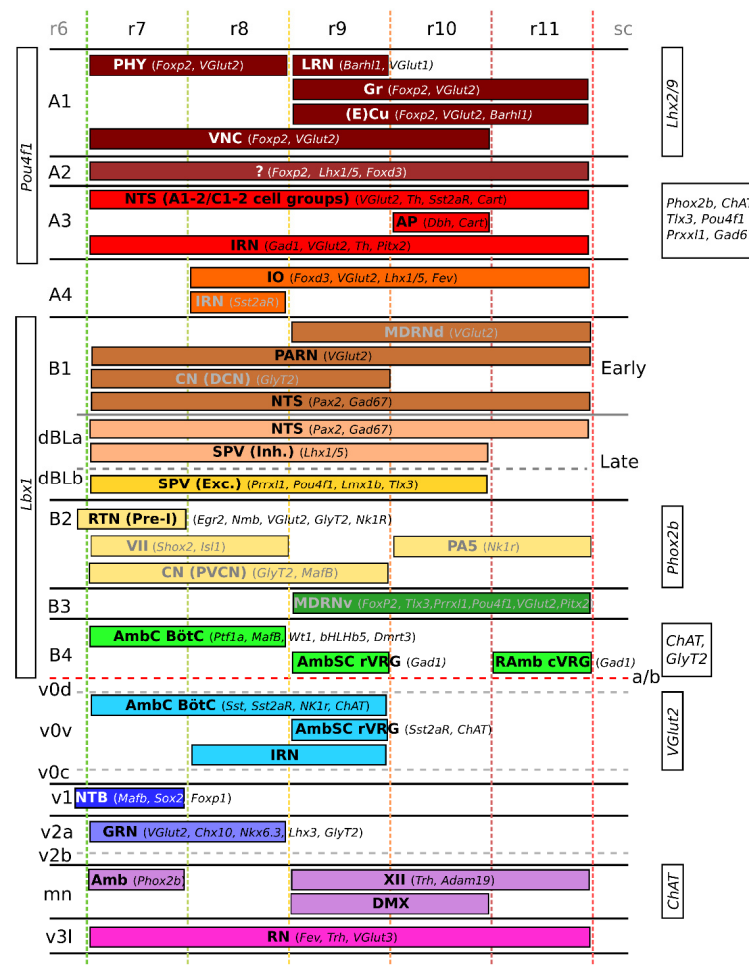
r6 r7 r8 r9 r10 r11 sc

Pou4f1

A1
PHY (Foxp2, VGlut2)
LRN (Barhl1, VGlut1)
Gr (Foxp2, VGlut2)
(E)Cu (Foxp2, VGlut2, Barhl1)
VNC (Foxp2, VGlut2)

Lhx2/9

A2
? (Foxp2, Lhx1/5, Foxd3)

A3
NTS (A1-2/C1-2 cell groups) (VGlut2, Th, Sst2aR, Cart)
AP (Dbh, Cart)
IRN (Gad1, VGlut2, Th, Pitx2)

Phox2b, ChAT
Tlx3, Pou4f1
Prxxl1, Gad6

A4
IO (Foxd3, VGlut2, Lhx1/5, Fev)
IRN (Sst2aR)

Lbx1

B1
MDRNd (VGlut2)
PARN (VGlut2)
CN (DCN) (GlyT2)
NTS (Pax2, Gad67)
Early

dBLa
NTS (Pax2, Gad67)
SPV (Inh.) (Lhx1/5)
Late
dBLb
SPV (Exc.) (Prrxl1, Pou4f1, Lmx1b, Tlx3)

B2
RTN (Pre-I) (Egr2, Nmb, VGlut2, GlyT2, Nk1R)
VII (Shox2, Isl1)
PA5 (Nk1r)
CN (PVCN) (GlyT2, MafB)

Phox2b

B3
MDRNv (FoxP2, Tlx3,Prrxl1,Pou4f1,VGlut2,Pitx2)

B4
AmbC BötC (Ptf1a, MafB, Wt1, bHLHb5, Dmrt3)
AmbSC rVRG (Gad1)
RAmb cVRG (Gad1)

ChAT, GlyT2

a/b

v0d
v0v
AmbC BötC (Sst, Sst2aR, NK1r, ChAT)
AmbSC rVRG (Sst2aR, ChAT)
IRN
v0c

VGlut2

v1
NTB (Mafb, Sox2, Foxp1)

v2a
GRN (VGlut2, Chx10, Nkx6.3, Lhx3, GlyT2)
v2b

mn
Amb (Phox2b)
XII (Trh, Adam19)
DMX

ChAT

v3l
RN (Fev, Trh, VGlut3)